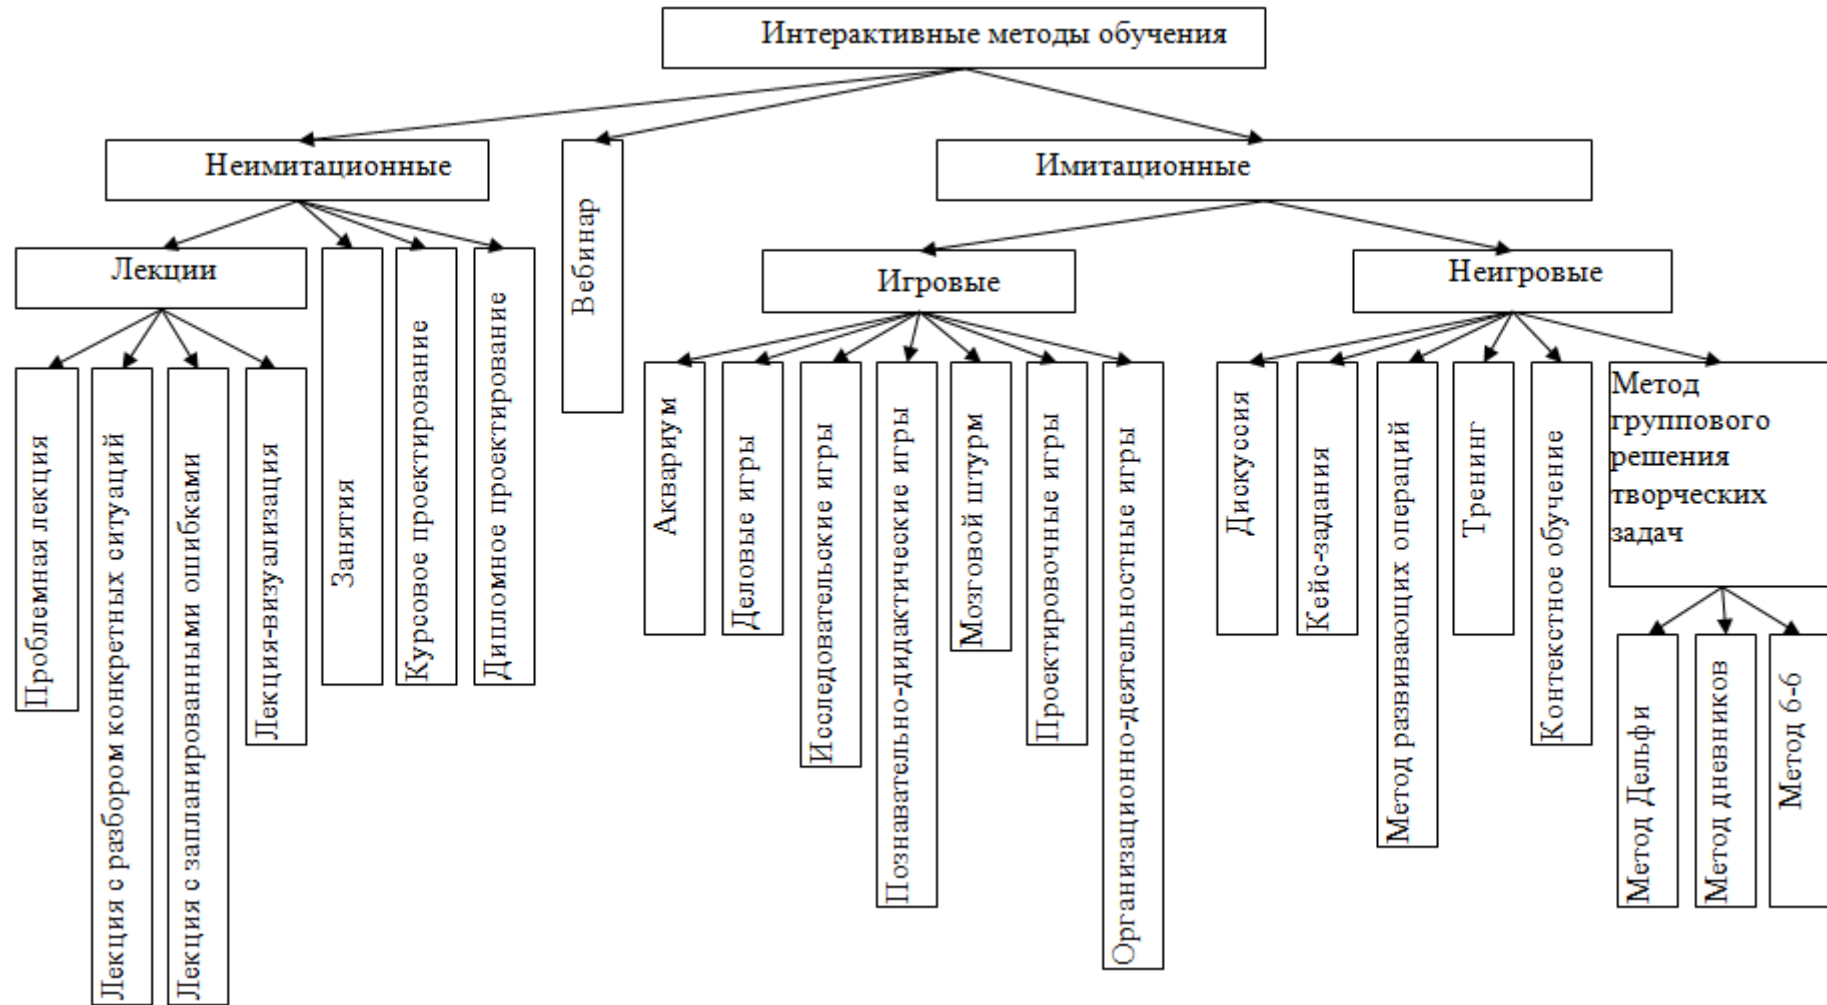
Интерактивные методы обучения

Неимитационные

Вебинар

Имитационные

Лекции

Занятия

Курсовое проектирование

Дипломное проектирование

Проблемная лекция

Лекция с разбором конкретных ситуаций

Лекция с запланированными ошибками

Лекция-визуализация

Игровые

Аквариум

Деловые игры

Исследовательские игры

Познавательно-дидактические игры

Мозговой штурм

Проектировочные игры

Организационно-деятельностные игры

Неигровые

Дискуссия

Кейс-задания

Метод развивающих операций

Тренинг

Контекстное обучение

Метод группового решения творческих задач

Метод Дельфи

Метод дневников

Метод 6-6